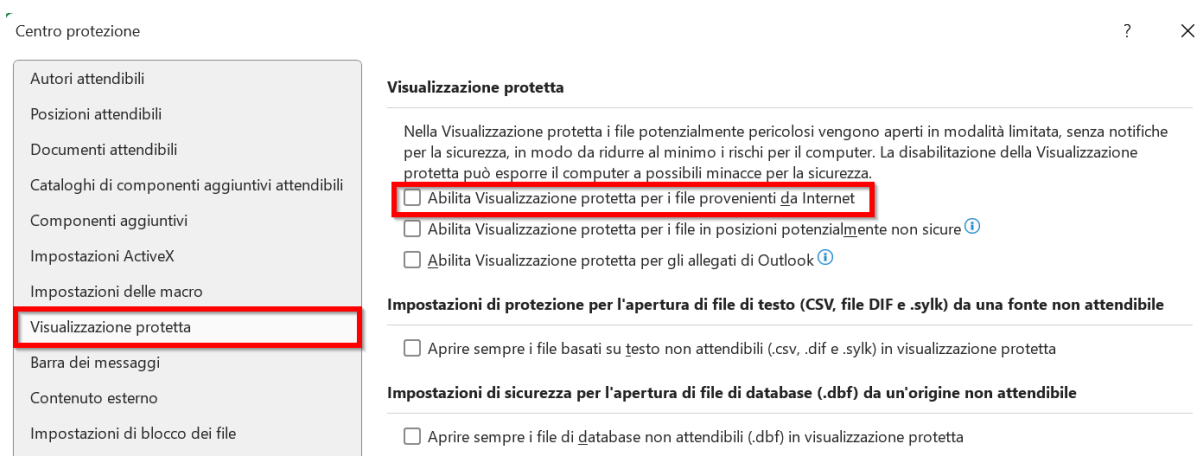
Centro protezione

?

×

Autori attendibili

Posizioni attendibili

Documenti attendibili

Cataloghi di componenti aggiuntivi attendibili

Componenti aggiuntivi

Impostazioni ActiveX

Impostazioni delle macro

Visualizzazione protetta

Barra dei messaggi

Contenuto esterno

Impostazioni di blocco dei file

Visualizzazione protetta

Nella Visualizzazione protetta i file potenzialmente pericolosi vengono aperti in modalità limitata, senza notifiche per la sicurezza, in modo da ridurre al minimo i rischi per il computer. La disabilitazione della Visualizzazione protetta può esporre il computer a possibili minacce per la sicurezza.

Abilita Visualizzazione protetta per i file provenienti da Internet

Abilita Visualizzazione protetta per i file in posizioni potenzialmente non sicure

Abilita Visualizzazione protetta per gli allegati di Outlook

Impostazioni di protezione per l'apertura di file di testo (CSV, file DIF e .sylk) da una fonte non attendibile

Aprire sempre i file basati su testo non attendibili (.csv, .dif e .sylk) in visualizzazione protetta

Impostazioni di sicurezza per l'apertura di file di database (.dbf) da un'origine non attendibile

Aprire sempre i file di database non attendibili (.dbf) in visualizzazione protetta